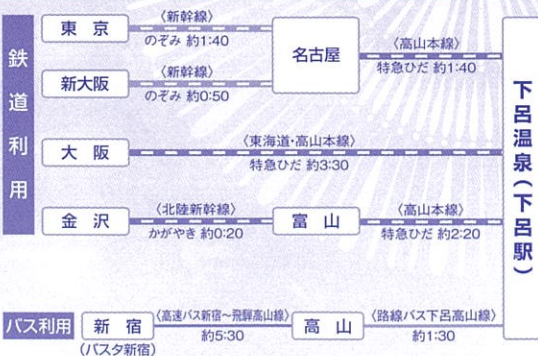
鉄道利用

東京
〈新幹線〉
のぞみ 約1:40

新大阪
〈新幹線〉
のぞみ 約0:50

名古屋
〈高山本線〉
特急ひだ 約1:40

大阪
〈東海道・高山本線〉
特急ひだ 約3:30

金沢
〈北陸新幹線〉
かがやき 約0:20

富山
〈高山本線〉
特急ひだ 約2:20

下呂温泉(下呂駅)

バス利用

新宿
(バスタ新宿)
〈高速バス新宿～飛騨高山線〉
約5:30

高山
〈路線バス下呂高山線〉
約1:30